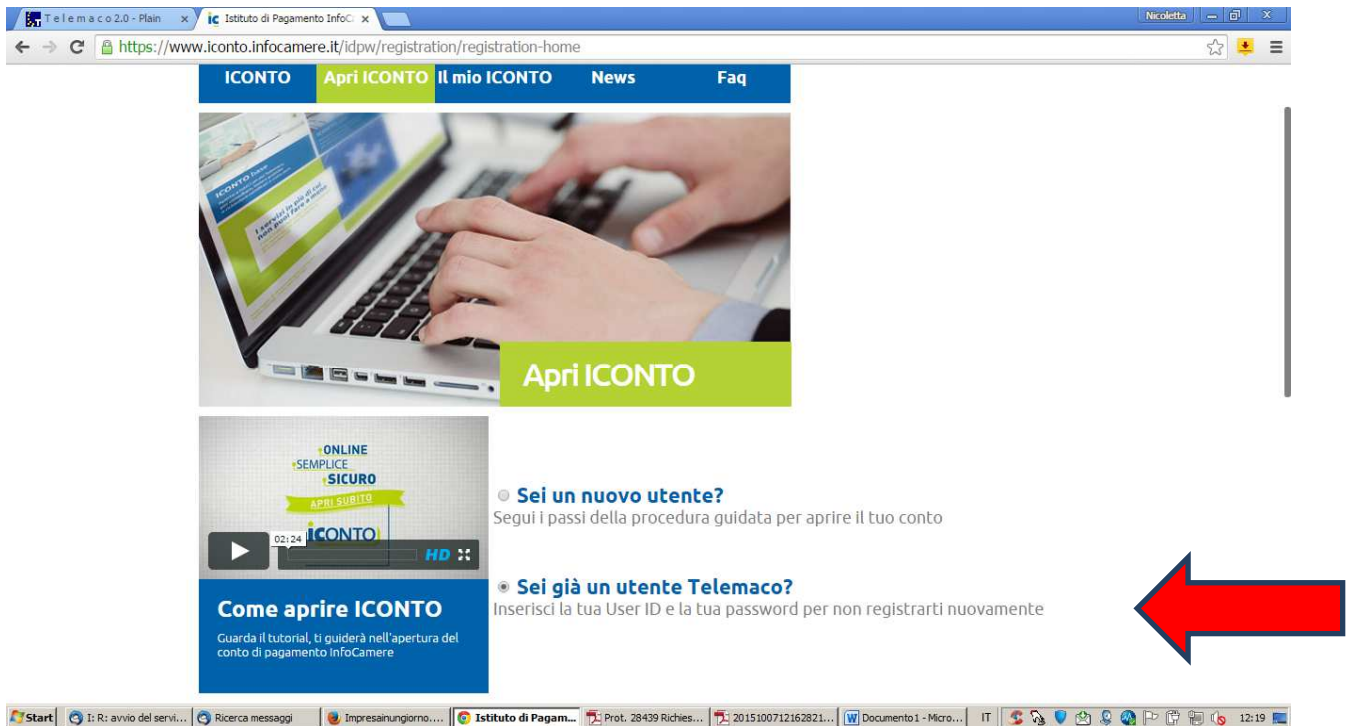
Telemaco 2.0 - Plain ×
ic Istituto di Pagamento InfoC ×
Nicoletta
https://www.iconto.infocamere.it/idpw/registration/registration-home

ICONTO
Apri ICONTO
Il mio ICONTO
News
Faq

Apri ICONTO

ONLINE
SEMPLICE
SICURO
APRI SUBITO
ICONTO
02:24
HD

Come aprire ICONTO
Guarda il tutorial, ti guiderà nell'apertura del conto di pagamento InfoCamere

Sei un nuovo utente?
Segui i passi della procedura guidata per aprire il tuo conto

Sei già un utente Telemaco?
Inserisci la tua User ID e la tua password per non registrarti nuovamente

Start
I: R: avvio del servi...
Ricerca messaggi
Impresainungiorno....
Istituto di Pagam...
Prot. 28439 Richies...
2015100712162821...
Documento1 - Micro...
IT
12:19